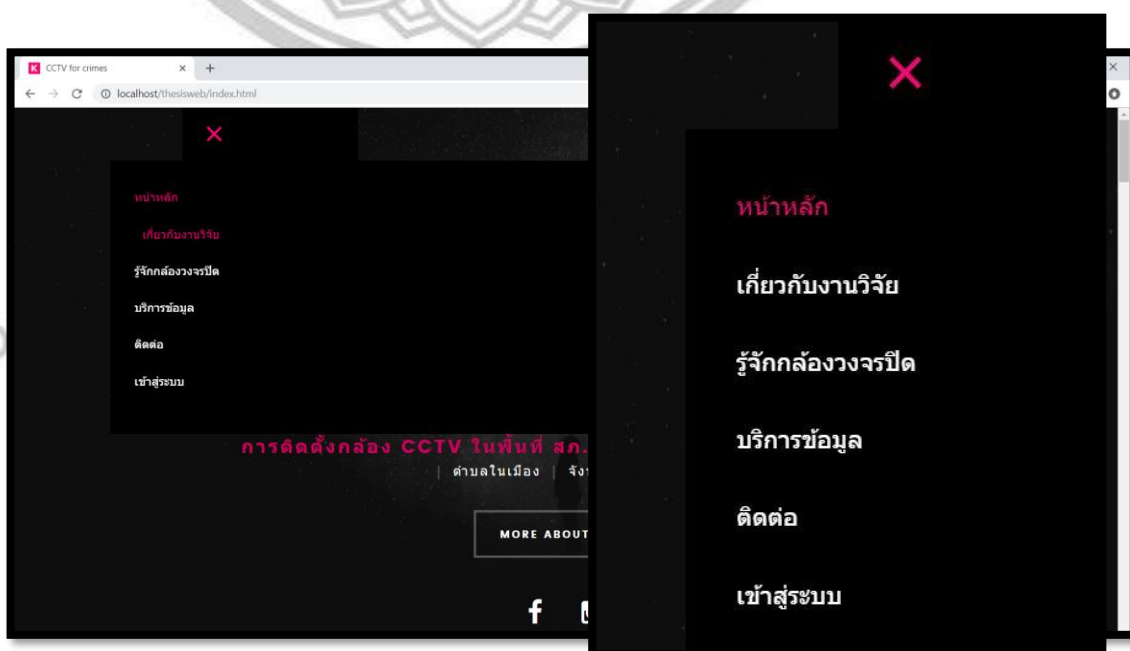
CCTV for crimes × +

localhost/thesisweb/index.html

×

หน้าหลัก

เกี่ยวกับงานวิจัย

รู้จักกล้องวงจรปิด

บริการข้อมูล

ติดต่อ

เข้าสู่ระบบ

การติดตั้งกล้อง CCTV ในพื้นที่ สภ.

| ตำบลในเมือง | จัง

MORE ABOUT

×

หน้าหลัก

เกี่ยวกับงานวิจัย

รู้จักกล้องวงจรปิด

บริการข้อมูล

ติดต่อ

เข้าสู่ระบบ